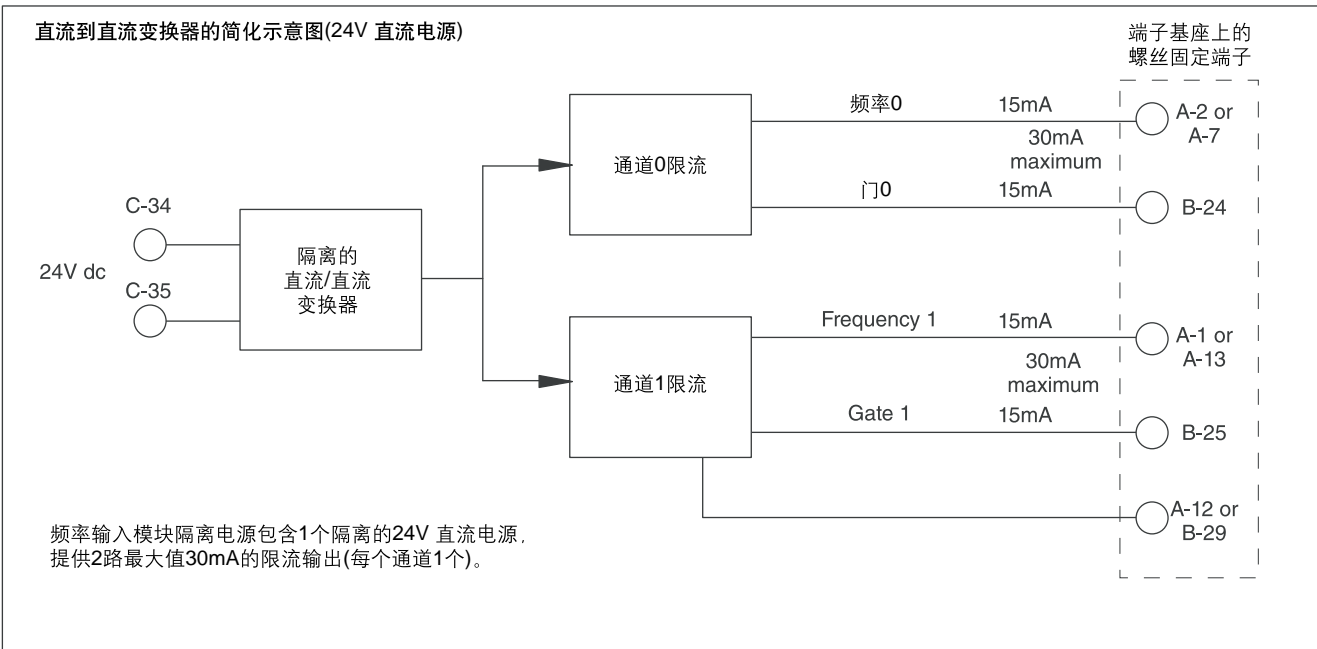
直流到直流变换器的简化示意图(24V 直流电源)

端子基座上的螺丝固定端子

24V dc

C-34

C-35

隔离的
直流/直流
变换器

通道0限流

频率0 15mA

30mA
maximum

门0 15mA

A-2 or
A-7

B-24

通道1限流

Frequency 1 15mA

30mA
maximum

Gate 1 15mA

A-1 or
A-13

B-25

A-12 or
B-29

频率输入模块隔离电源包含1个隔离的24V 直流电源，提供2路最大值30mA的限流输出(每个通道1个)。